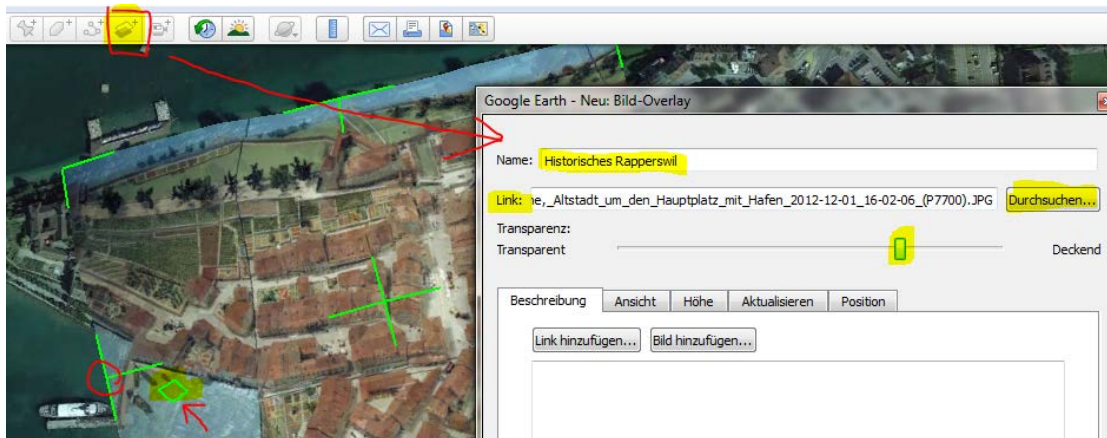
Google Earth - Neu: Bild-Overlay

Name: Historisches Rapperswil

Link: e,_Altstadt_um_den_Hauptplatz_mit_Hafen_2012-12-01_16-02-06_(P7700).JPG Durchsuchen...

Transparenz:

Transparent Deckend

| Beschreibung | Ansicht | Höhe | Aktualisieren | Position |
|---|---|---|---|---|

Link hinzufügen... Bild hinzufügen...